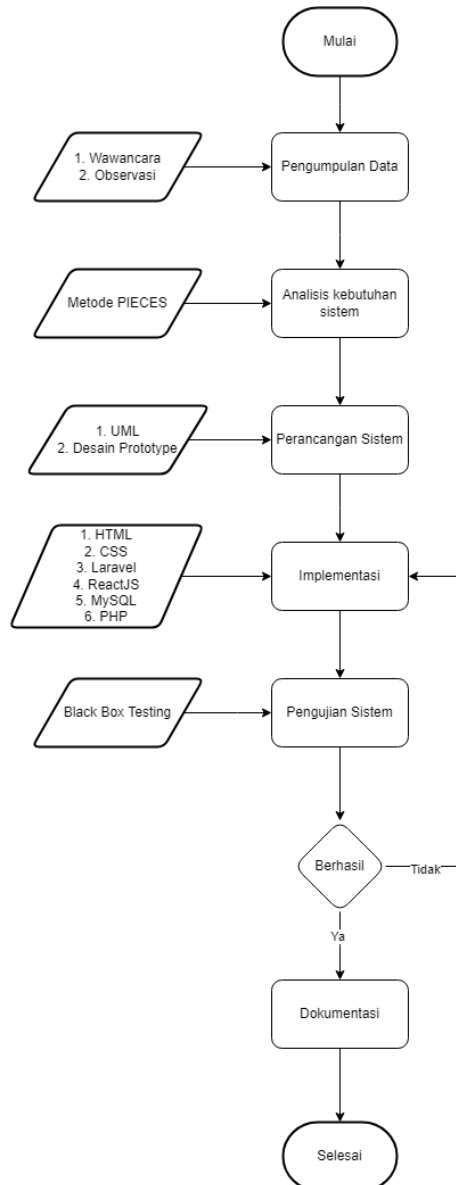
Mulai

1. Wawancara
2. Observasi

Pengumpulan Data

Metode PIECES

Analisis kebutuhan sistem

1. UML
2. Desain Prototype

Perancangan Sistem

1. HTML
2. CSS
3. Laravel
4. ReactJS
5. MySQL
6. PHP

Implementasi

Black Box Testing

Pengujian Sistem

Berhasil

Tidak

Ya

Dokumentasi

Selesai